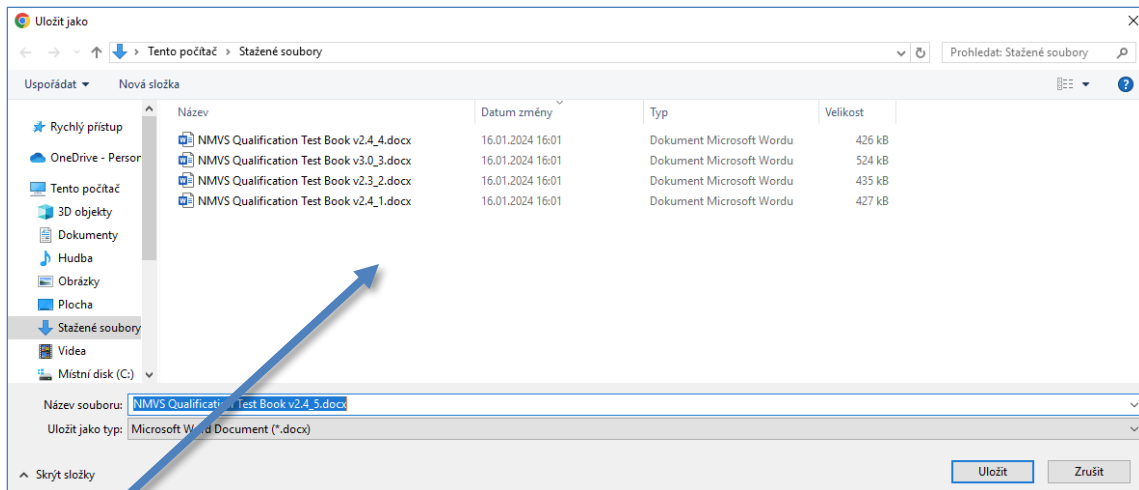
Uložit jako

Tento počítač › Stažené soubory

Prohledat: Stažené soubory

Uspořádat ▾ Nová složka

Rychlý přístup
OneDrive - Persor
Tento počítač
3D objekty
Dokumenty
Hudba
Obrázky
Plocha
Stažené soubory
Videa
Místní disk (C:)

| Název | Datum změny | Typ | Velikost |
|---|---|---|---|
| NMVS Qualification Test Book v2.4_4.docx | 16.01.2024 16:01 | Dokument Microsoft Wordu | 426 kB |
| NMVS Qualification Test Book v3.0_3.docx | 16.01.2024 16:01 | Dokument Microsoft Wordu | 524 kB |
| NMVS Qualification Test Book v2.3_2.docx | 16.01.2024 16:01 | Dokument Microsoft Wordu | 435 kB |
| NMVS Qualification Test Book v2.4_1.docx | 16.01.2024 16:01 | Dokument Microsoft Wordu | 427 kB |

Název souboru: NMVS Qualificat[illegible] Test Book v2.4_5.docx
Uložit jako typ: Microsoft W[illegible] Document (*.docx)

Skrýt složky

Uložit Zrušit